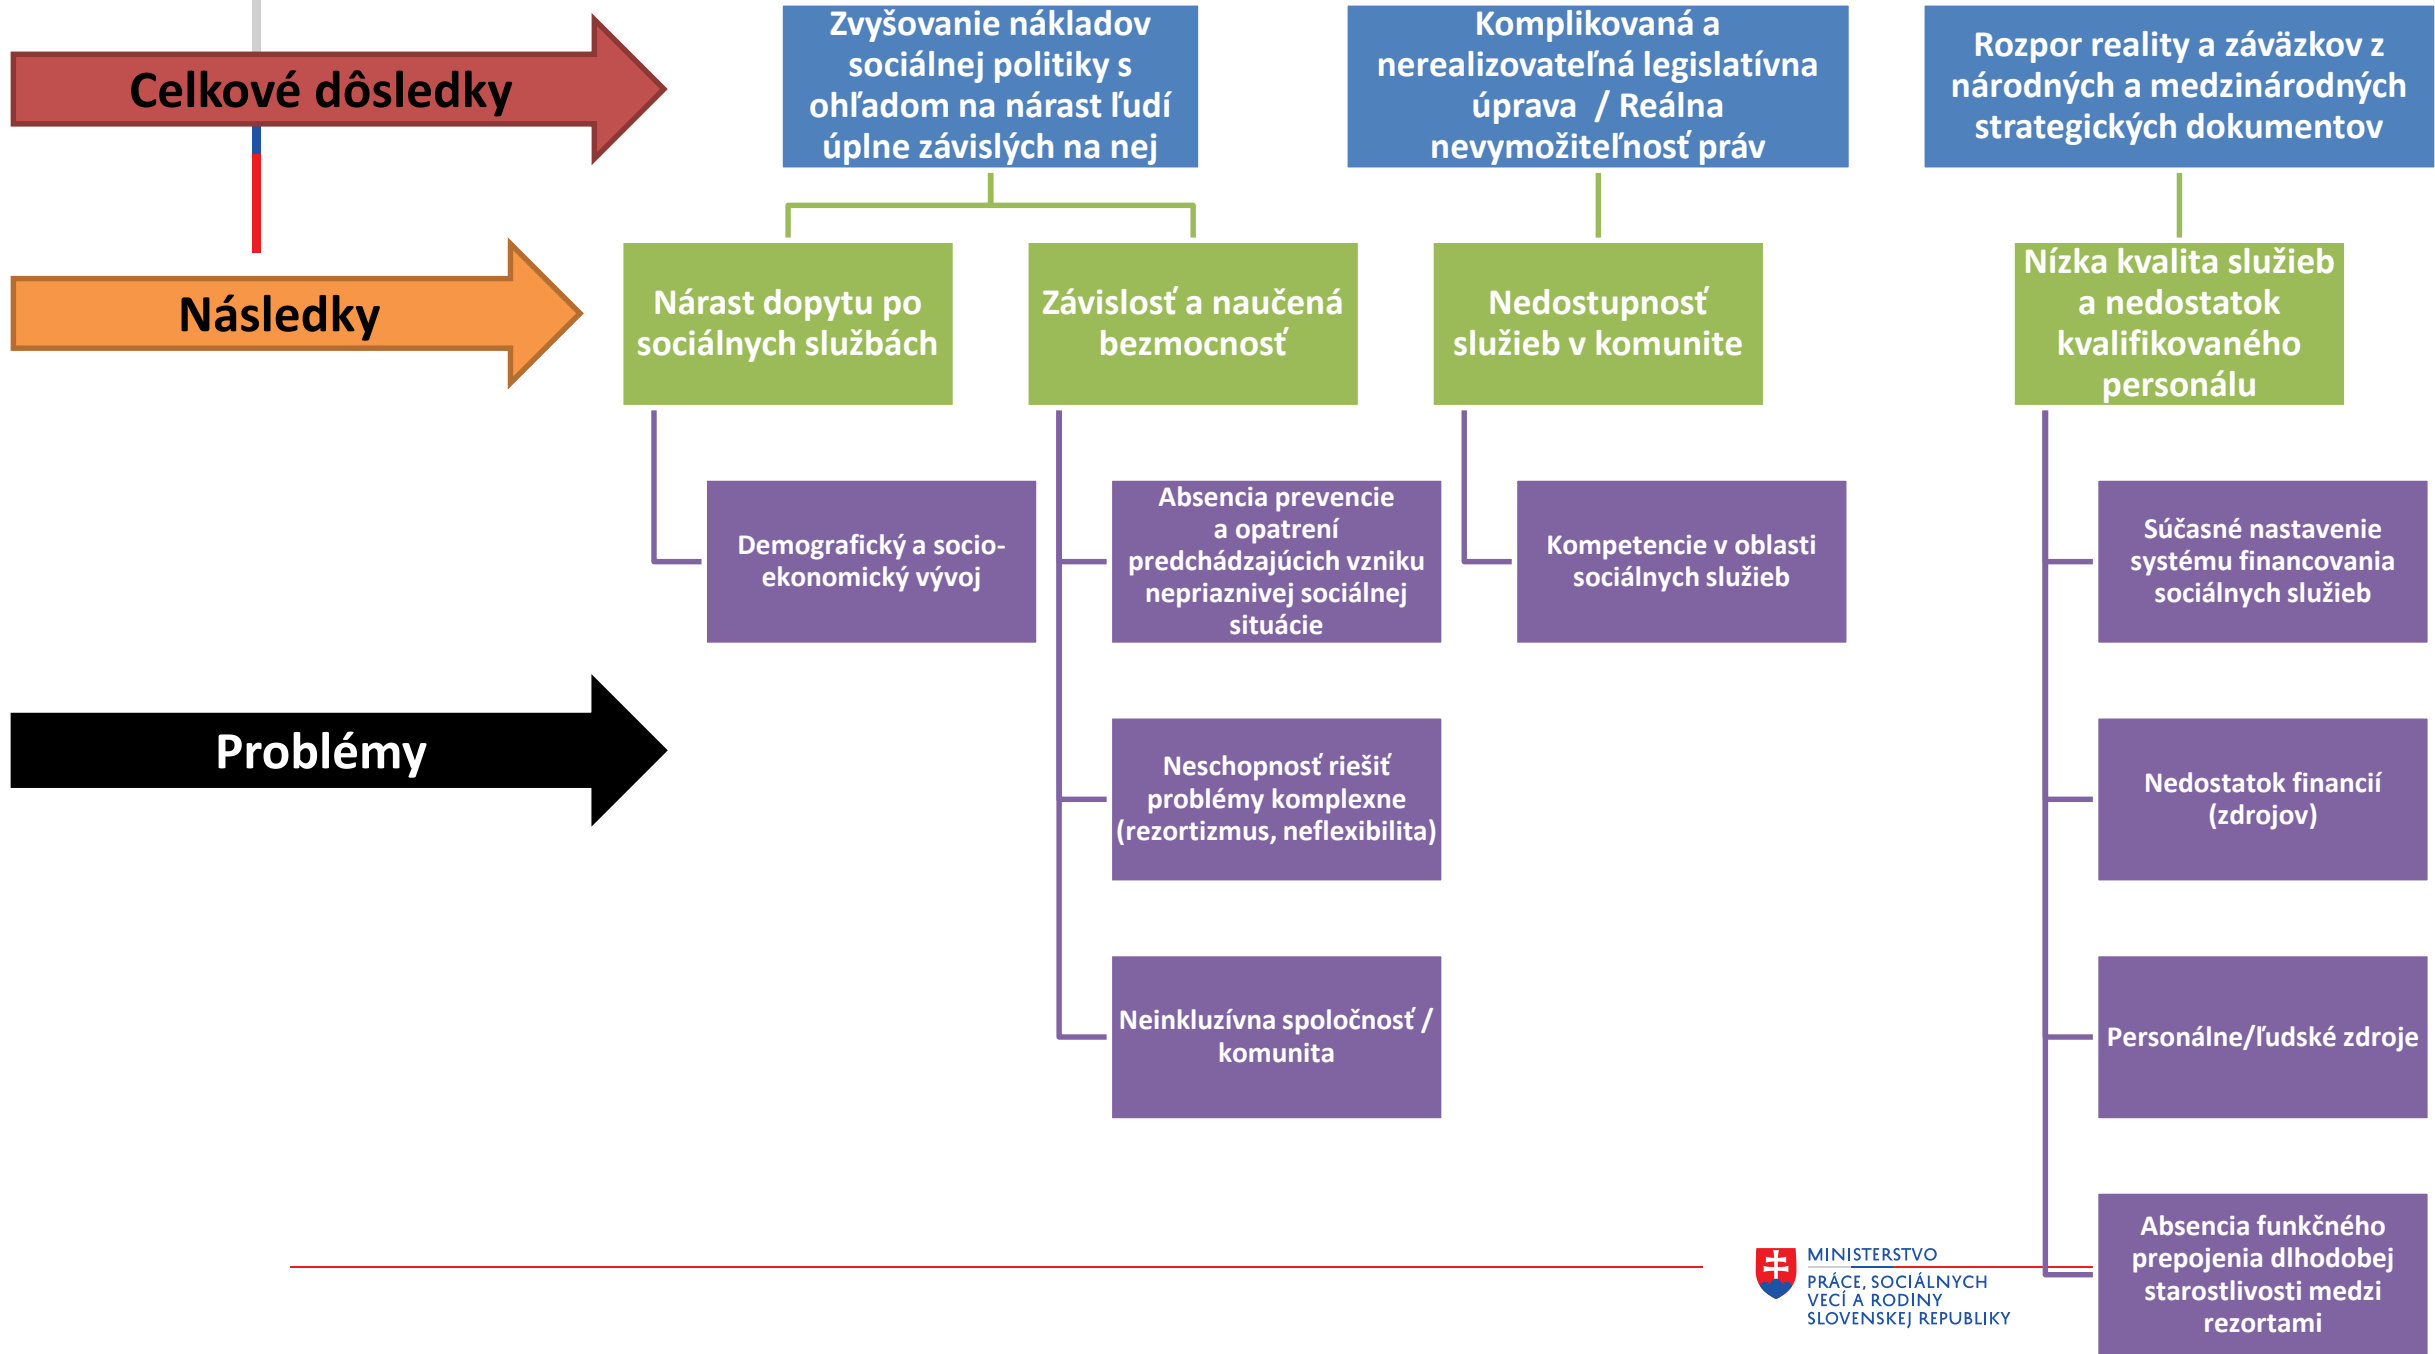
Celkové dôsledky

Zvyšovanie nákladov sociálnej politiky s ohľadom na nárast ľudí úplne závislých na nej

Komplikovaná a nerealizovateľná legislatívna úprava / Reálna nevymožiteľnosť práv

Rozpor reality a záväzkov z národných a medzinárodných strategických dokumentov

Následky

Nárast dopytu po sociálnych službách

Závislosť a naučená bezmocnosť

Nedostupnosť služieb v komunite

Nízka kvalita služieb a nedostatok kvalifikovaného personálu

Demografický a socio-ekonomický vývoj

Absencia prevencie a opatrení predchádzajúcich vzniku nepriaznivej sociálnej situácie

Kompetencie v oblasti sociálnych služieb

Súčasné nastavenie systému financovania sociálnych služieb

Problémy

Neschopnosť riešiť problémy komplexne (rezortizmus, neflexibilita)

Nedostatok financií (zdrojov)

Neinkluzívna spoločnosť / komunita

Personálne/ľudské zdroje

Absencia funkčného prepojenia dlhodobej starostlivosti medzi rezortami

MINISTERSTVO PRÁCE, SOCIÁLNYCH VECÍ A RODINY SLOVENSKEJ REPUBLIKY